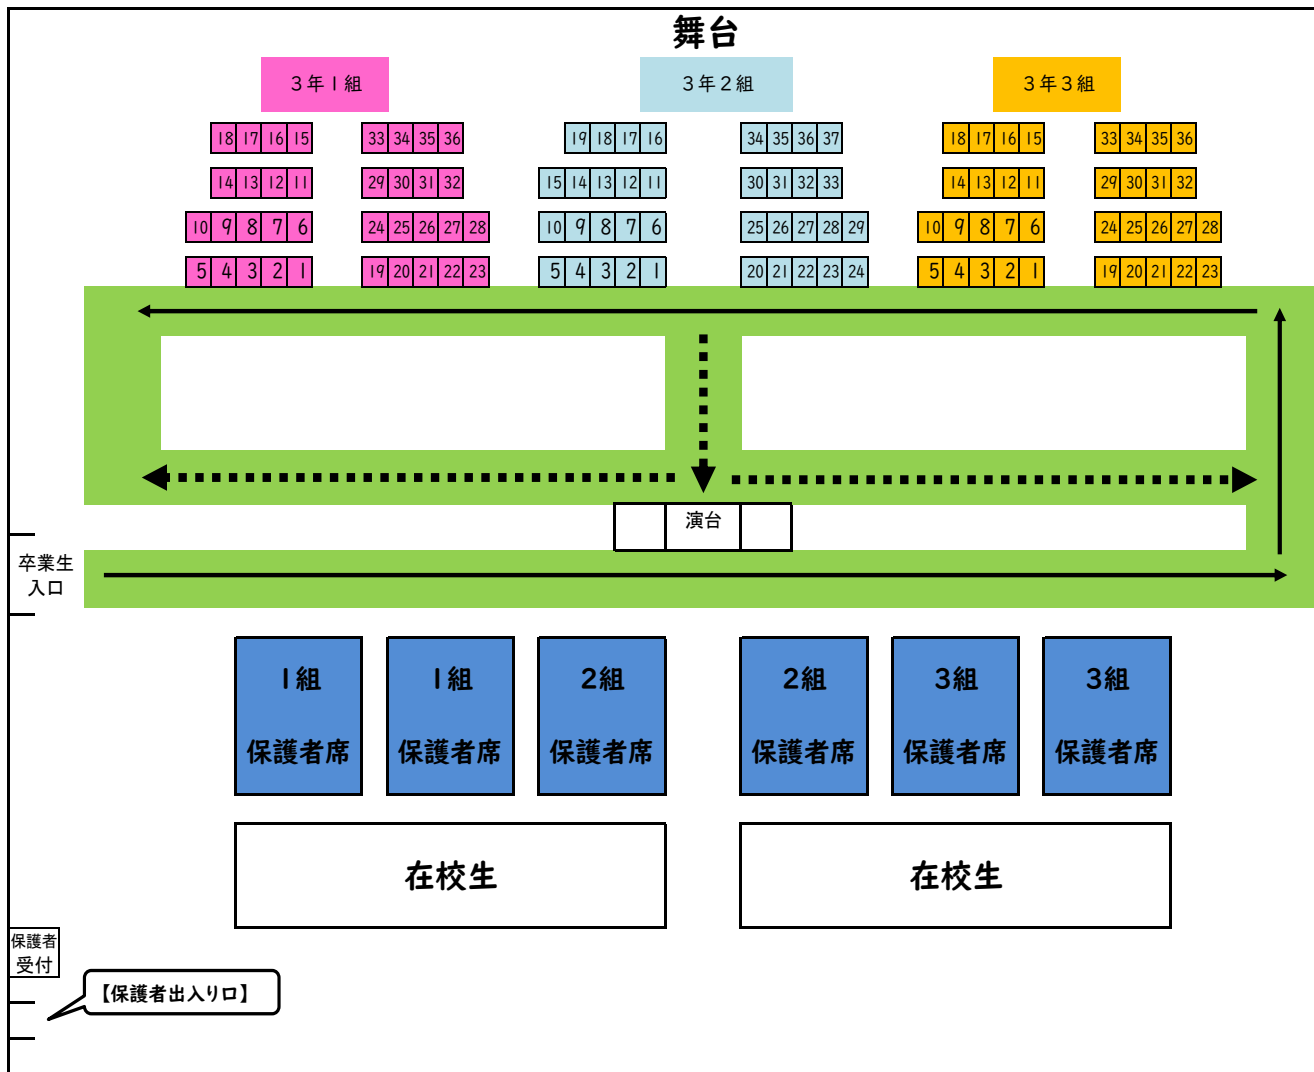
舞台

３年１組

| 18 | 17 | 16 | 15 |
|---|---|---|---|
| 14 | 13 | 12 | 11 |

| 10 | 9 | 8 | 7 | 6 |
|---|---|---|---|---|
| 5 | 4 | 3 | 2 | 1 |

| 33 | 34 | 35 | 36 |
|---|---|---|---|
| 29 | 30 | 31 | 32 |

| 24 | 25 | 26 | 27 | 28 |
|---|---|---|---|---|
| 19 | 20 | 21 | 22 | 23 |

３年２組

| 19 | 18 | 17 | 16 |
|---|---|---|---|

| 15 | 14 | 13 | 12 | 11 |
|---|---|---|---|---|
| 10 | 9 | 8 | 7 | 6 |
| 5 | 4 | 3 | 2 | 1 |

| 34 | 35 | 36 | 37 |
|---|---|---|---|
| 30 | 31 | 32 | 33 |

| 25 | 26 | 27 | 28 | 29 |
|---|---|---|---|---|
| 20 | 21 | 22 | 23 | 24 |

３年３組

| 18 | 17 | 16 | 15 |
|---|---|---|---|
| 14 | 13 | 12 | 11 |

| 10 | 9 | 8 | 7 | 6 |
|---|---|---|---|---|
| 5 | 4 | 3 | 2 | 1 |

| 33 | 34 | 35 | 36 |
|---|---|---|---|
| 29 | 30 | 31 | 32 |

| 24 | 25 | 26 | 27 | 28 |
|---|---|---|---|---|
| 19 | 20 | 21 | 22 | 23 |

演台

卒業生
入口

１組
保護者席

１組
保護者席

２組
保護者席

２組
保護者席

３組
保護者席

３組
保護者席

在校生

在校生

保護者
受付

【保護者出入り口】